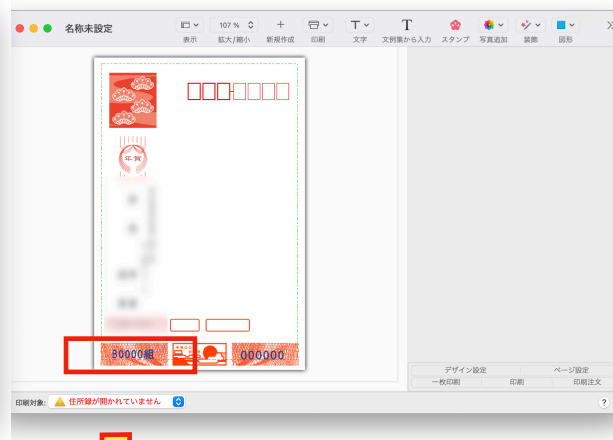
名称未設定

表示
107 %
拡大/縮小
新規作成
印刷
文字
文例集から入力
スタンプ
写真追加
装飾
図形

年賀

00000組
000000

デザイン設定
ページ設定
一枚印刷
印刷
印刷注文

印刷対象:
住所録が開かれていません

?